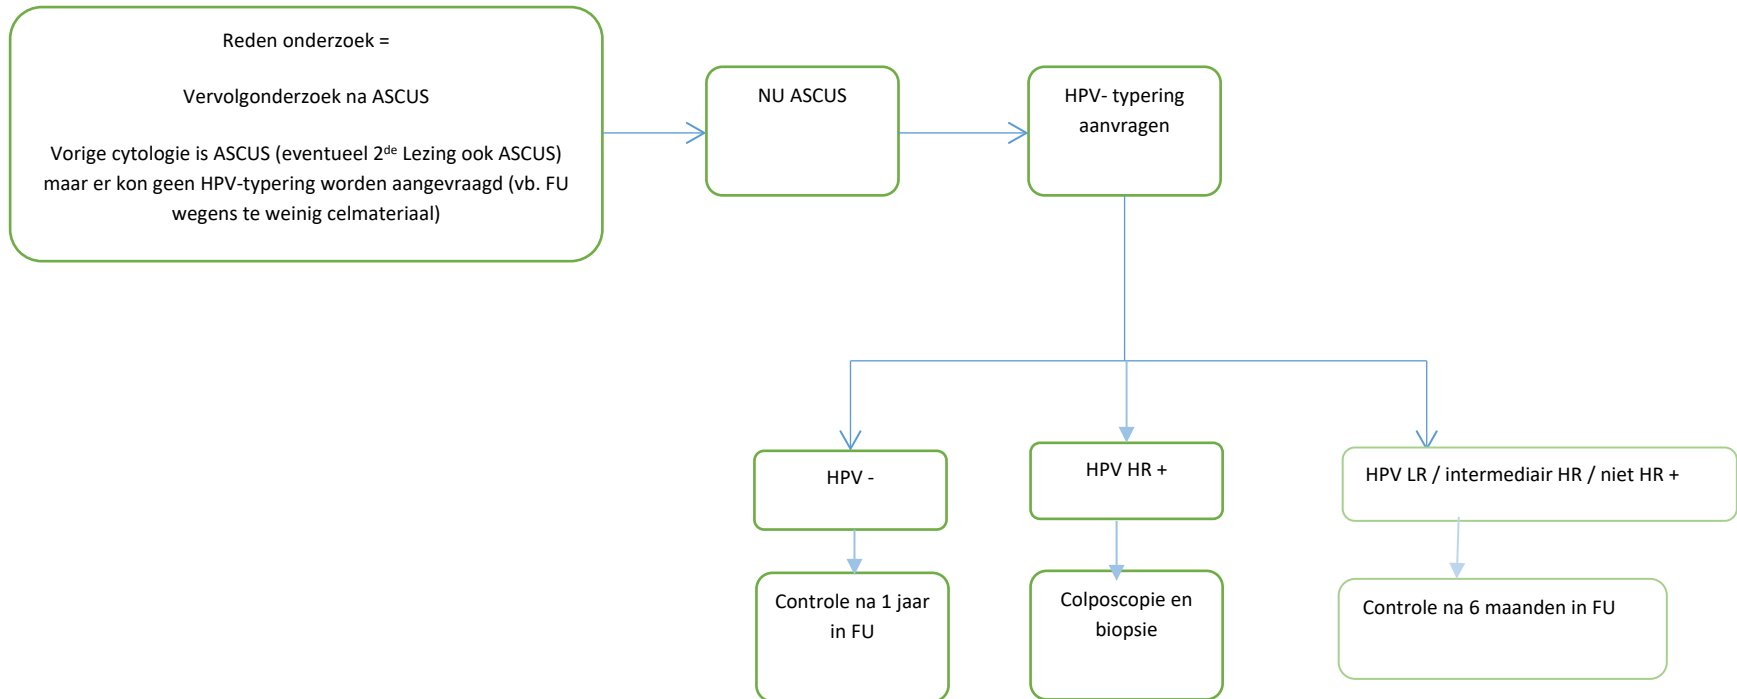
Reden onderzoek =

Vervolgonderzoek na ASCUS

Vorige cytologie is ASCUS (eventueel 2$^{de}$ Lezing ook ASCUS) maar er kon geen HPV-typering worden aangevraagd (vb. FU wegens te weinig celmateriaal)

NU ASCUS

HPV- typering aanvragen

HPV -

Controle na 1 jaar in FU

HPV HR +

Colposcopie en biopsie

HPV LR / intermediair HR / niet HR +

Controle na 6 maanden in FU